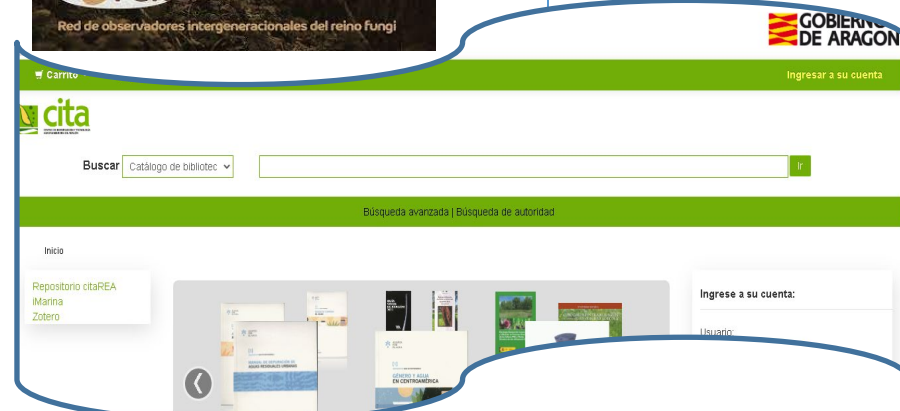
Red de observadores intergeneracionales del reino fungi

GOBIERNO DE ARAGON

Carrito

Ingresar a su cuenta

cita

Buscar Catálogo de bibliotec

Ir

Búsqueda avanzada | Búsqueda de autoridad

Inicio

Repositorio citaREA
iMarina
Zotero

Ingrese a su cuenta:

Usuario:

GÉNERO Y AGUA EN CENTROAMÉRICA